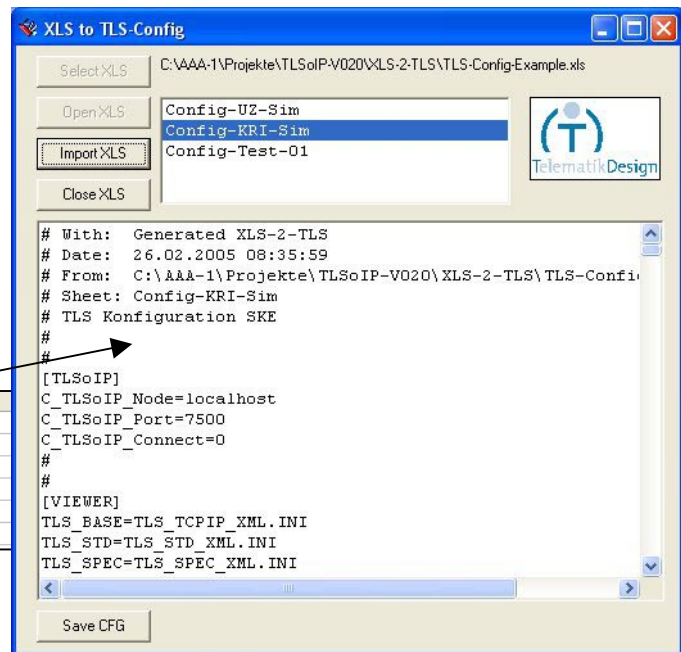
XLS to TLS-Config

Select XLS

C:\AAA-1\Projekte\TLSoIP-V020\XLS-2-TLS\TLS-Config-Example.xls

Open XLS

Import XLS

Close XLS

Config-UZ-Sim
Config-KRI-Sim
Config-Test-01

TelematikDesign

# With: Generated XLS-2-TLS
# Date: 26.02.2005 08:35:59
# From: C:\AAA-1\Projekte\TLSoIP-V020\XLS-2-TLS\TLS-Confi
# Sheet: Config-KRI-Sim
# TLS Konfiguration SKE
#
#
[TLSoIP]
C_TLSoIP_Node=localhost
C_TLSoIP_Port=7500
C_TLSoIP_Connect=0
#
#
[VIEWER]
TLS_BASE=TLS_TCPIP_XML.INI
TLS_STD=TLS_STD_XML.INI
TLS_SPEC=TLS_SPEC_XML.INI

Save CFG